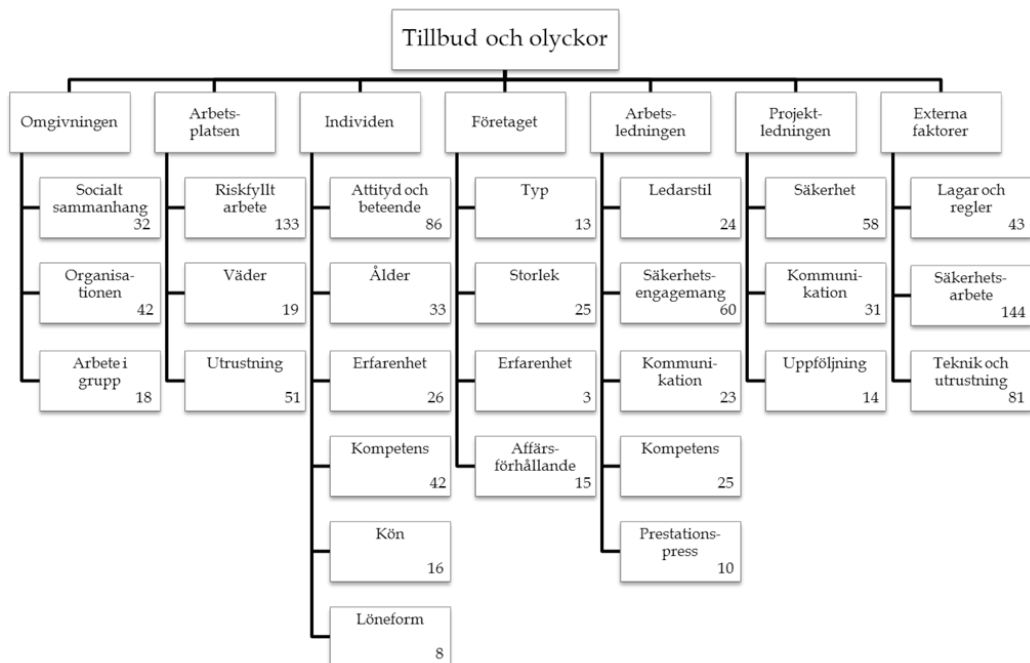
Tillbud och olyckor

Omgivningen

Socialt sammanhang 32

Organisationen 42

Arbete i grupp 18

Arbetsplatsen

Riskfyllt arbete 133

Väder 19

Utrustning 51

Individen

Attityd och beteende 86

Ålder 33

Erfarenhet 26

Kompetens 42

Kön 16

Löneform 8

Företaget

Typ 13

Storlek 25

Erfarenhet 3

Affärsförhållande 15

Arbetsledningen

Ledarstil 24

Säkerhetsengagemang 60

Kommunikation 23

Kompetens 25

Prestationspress 10

Projektledningen

Säkerhet 58

Kommunikation 31

Uppföljning 14

Externa faktorer

Lagar och regler 43

Säkerhetsarbete 144

Teknik och utrustning 81